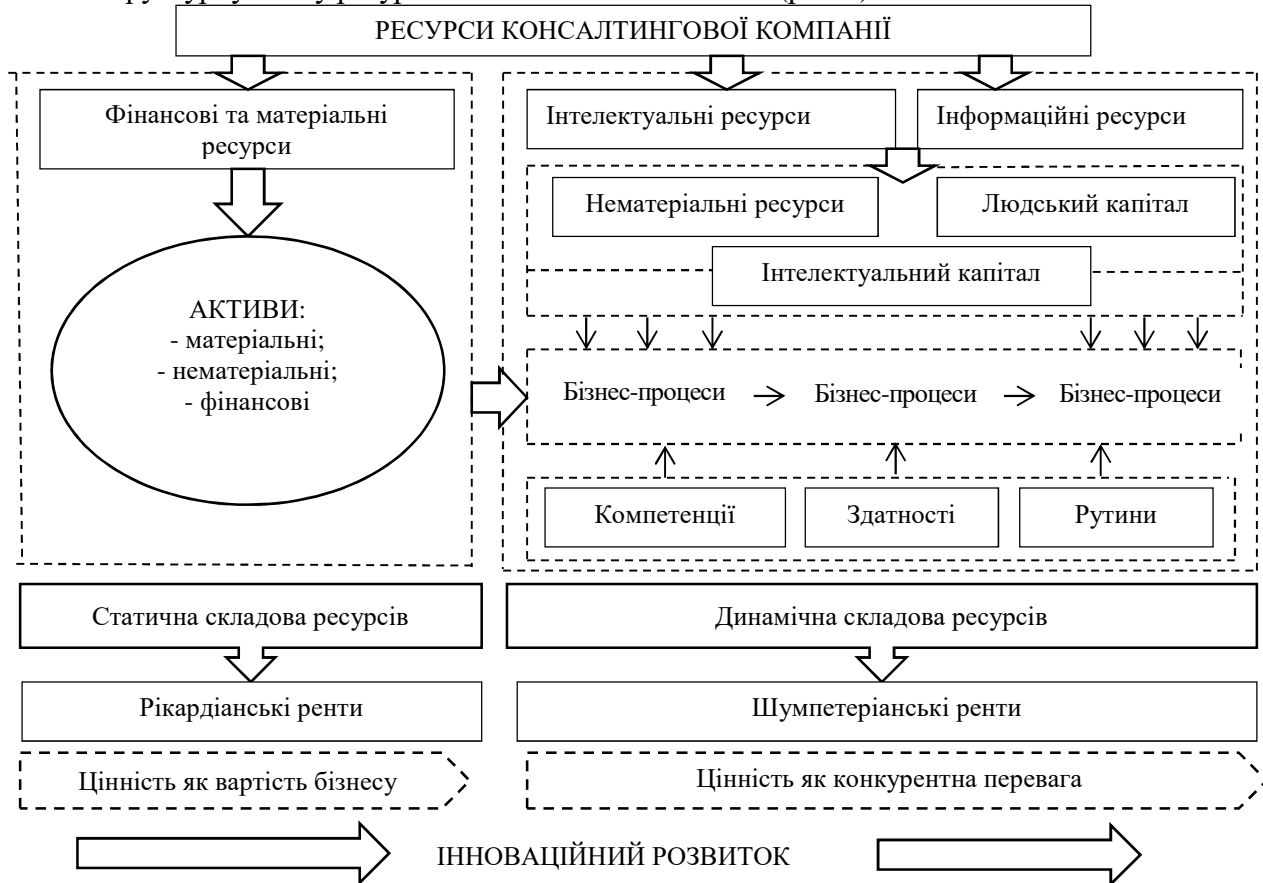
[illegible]

РЕСУРСИ КОНСАЛТИНГОВОЇ КОМПАНІЇ

Фінансові та матеріальні ресурси

АКТИВИ:
- матеріальні;
- нематеріальні;
- фінансові

Інтелектуальні ресурси

Інформаційні ресурси

Нематеріальні ресурси

Людський капітал

Інтелектуальний капітал

Бізнес-процеси → Бізнес-процеси → Бізнес-процеси

Компетенції

Здатності

Рутини

Статична складова ресурсів

Динамічна складова ресурсів

Рікардіанські ренти

Шумпетеріанські ренти

Цінність як вартість бізнесу

Цінність як конкурентна перевага

ІННОВАЦІЙНИЙ РОЗВИТОК